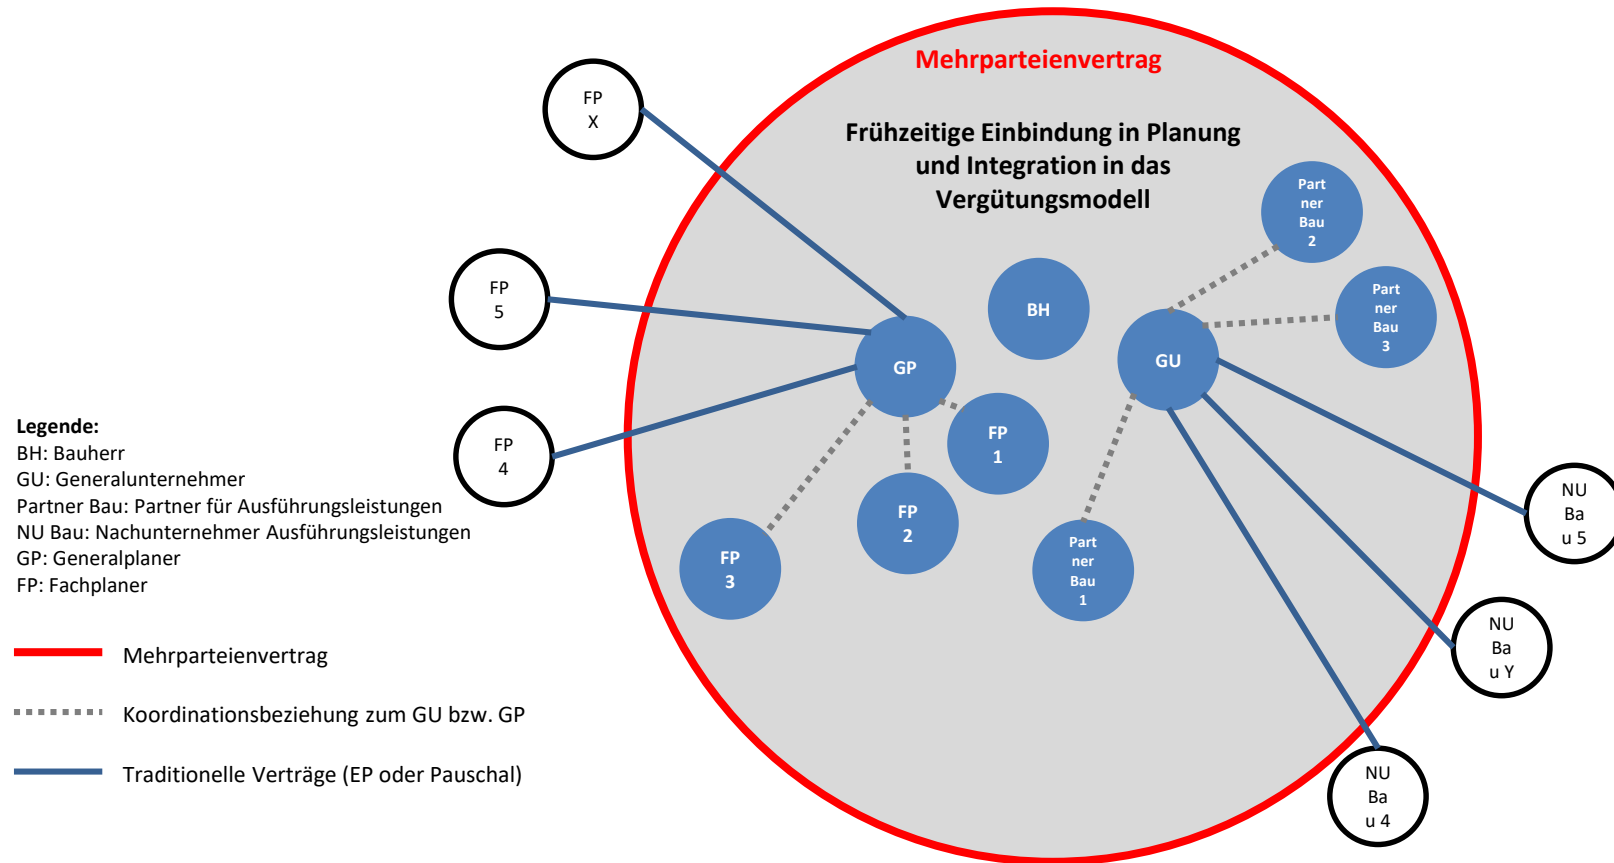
Mehrparteienvertrag

Frühzeitige Einbindung in Planung und Integration in das Vergütungsmodell

FP X

FP 5

FP 4

Part ner Bau 2

Part ner Bau 3

BH

GP

GU

FP 1

FP 2

FP 3

Part ner Bau 1

NU Ba u 5

NU Ba u Y

NU Ba u 4

Legende:
BH: Bauherr
GU: Generalunternehmer
Partner Bau: Partner für Ausführungsleistungen
NU Bau: Nachunternehmer Ausführungsleistungen
GP: Generalplaner
FP: Fachplaner

Mehrparteienvertrag

Koordinationsbeziehung zum GU bzw. GP

Traditionelle Verträge (EP oder Pauschal)